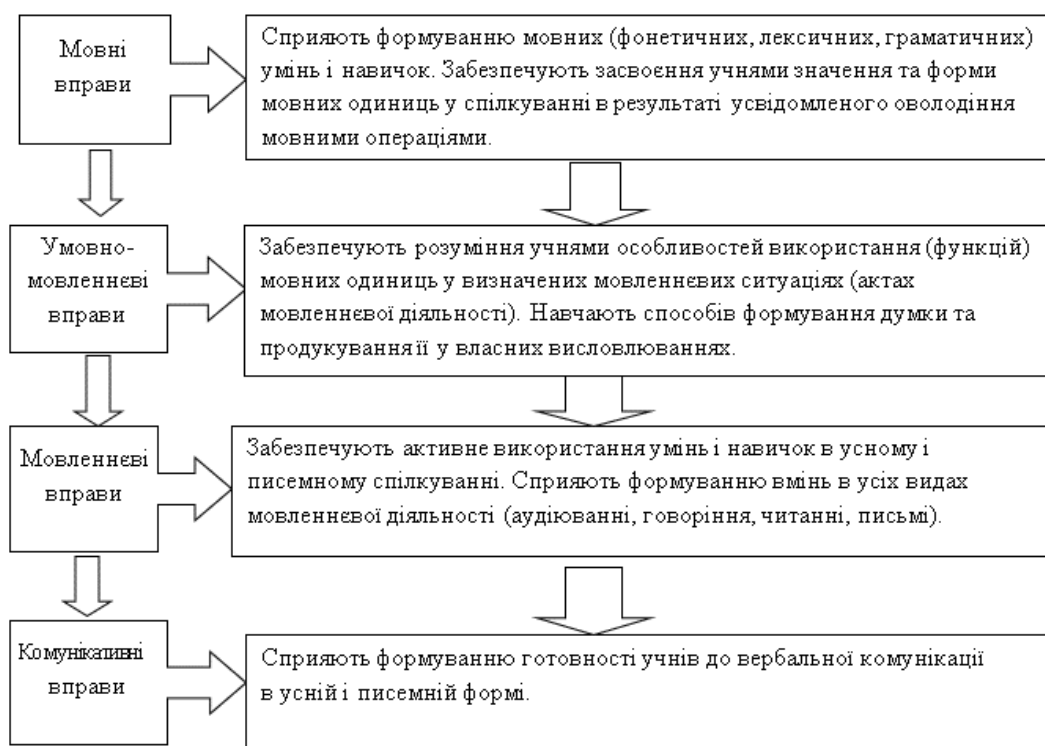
Мовні вправи

Сприяють формуванню мовних (фонетичних, лексичних, граматичних) умінь і навичок. Забезпечують засвоєння учнями значення та форми мовних одиниць у спілкуванні в результаті усвідомленого оволодіння мовними операціями.

Умовно-мовленнєві вправи

Забезпечують розуміння учнями особливостей використання (функцій) мовних одиниць у визначених мовленнєвих ситуаціях (актах мовленнєвої діяльності). Навчають способів формування думки та продукування її у власних висловлюваннях.

Мовленнєві вправи

Забезпечують активне використання умінь і навичок в усному і писемному спілкуванні. Сприяють формуванню вмінь в усіх видах мовленнєвої діяльності (аудіюванні, говоріння, читанні, письмі).

Комунікативні вправи

Сприяють формуванню готовності учнів до вербальної комунікації в усній і писемній формі.